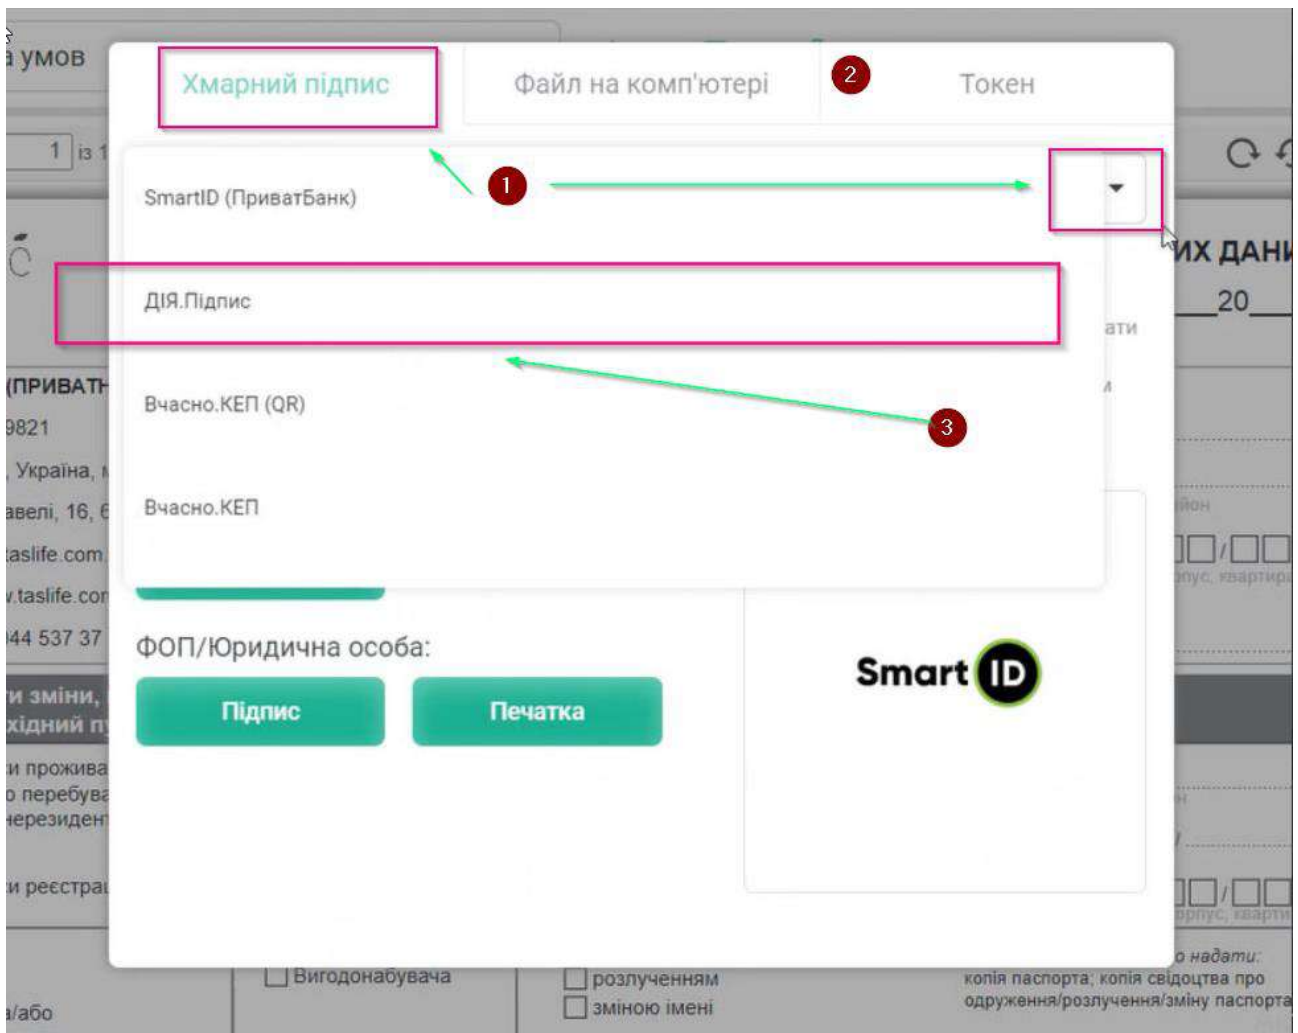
а умов

1 із 1

Хмарний підпис
Файл на комп'ютері
2
Токен

SmartID (ПриватБанк)
1

ДІЯ.Підпис

Вчасно.КЕП (QR)
3

Вчасно.КЕП

ИХ ДАНИ
20
ати

(ПРИВАТН
9821
, Україна,
авелі, 16,
aslife.com
.taslife.com
44 537 37

ФОП/Юридична особа:
Підпис
Печатка

Smart ID

и зміни,
хідний п
и прожива
о перебува
нерезидент
и реєстра

Вигодонабувача
розлученням
зміною імені
о надати:
копія паспорта; копія свідоцтва про одруження/розлучення/зміну паспорта
/або